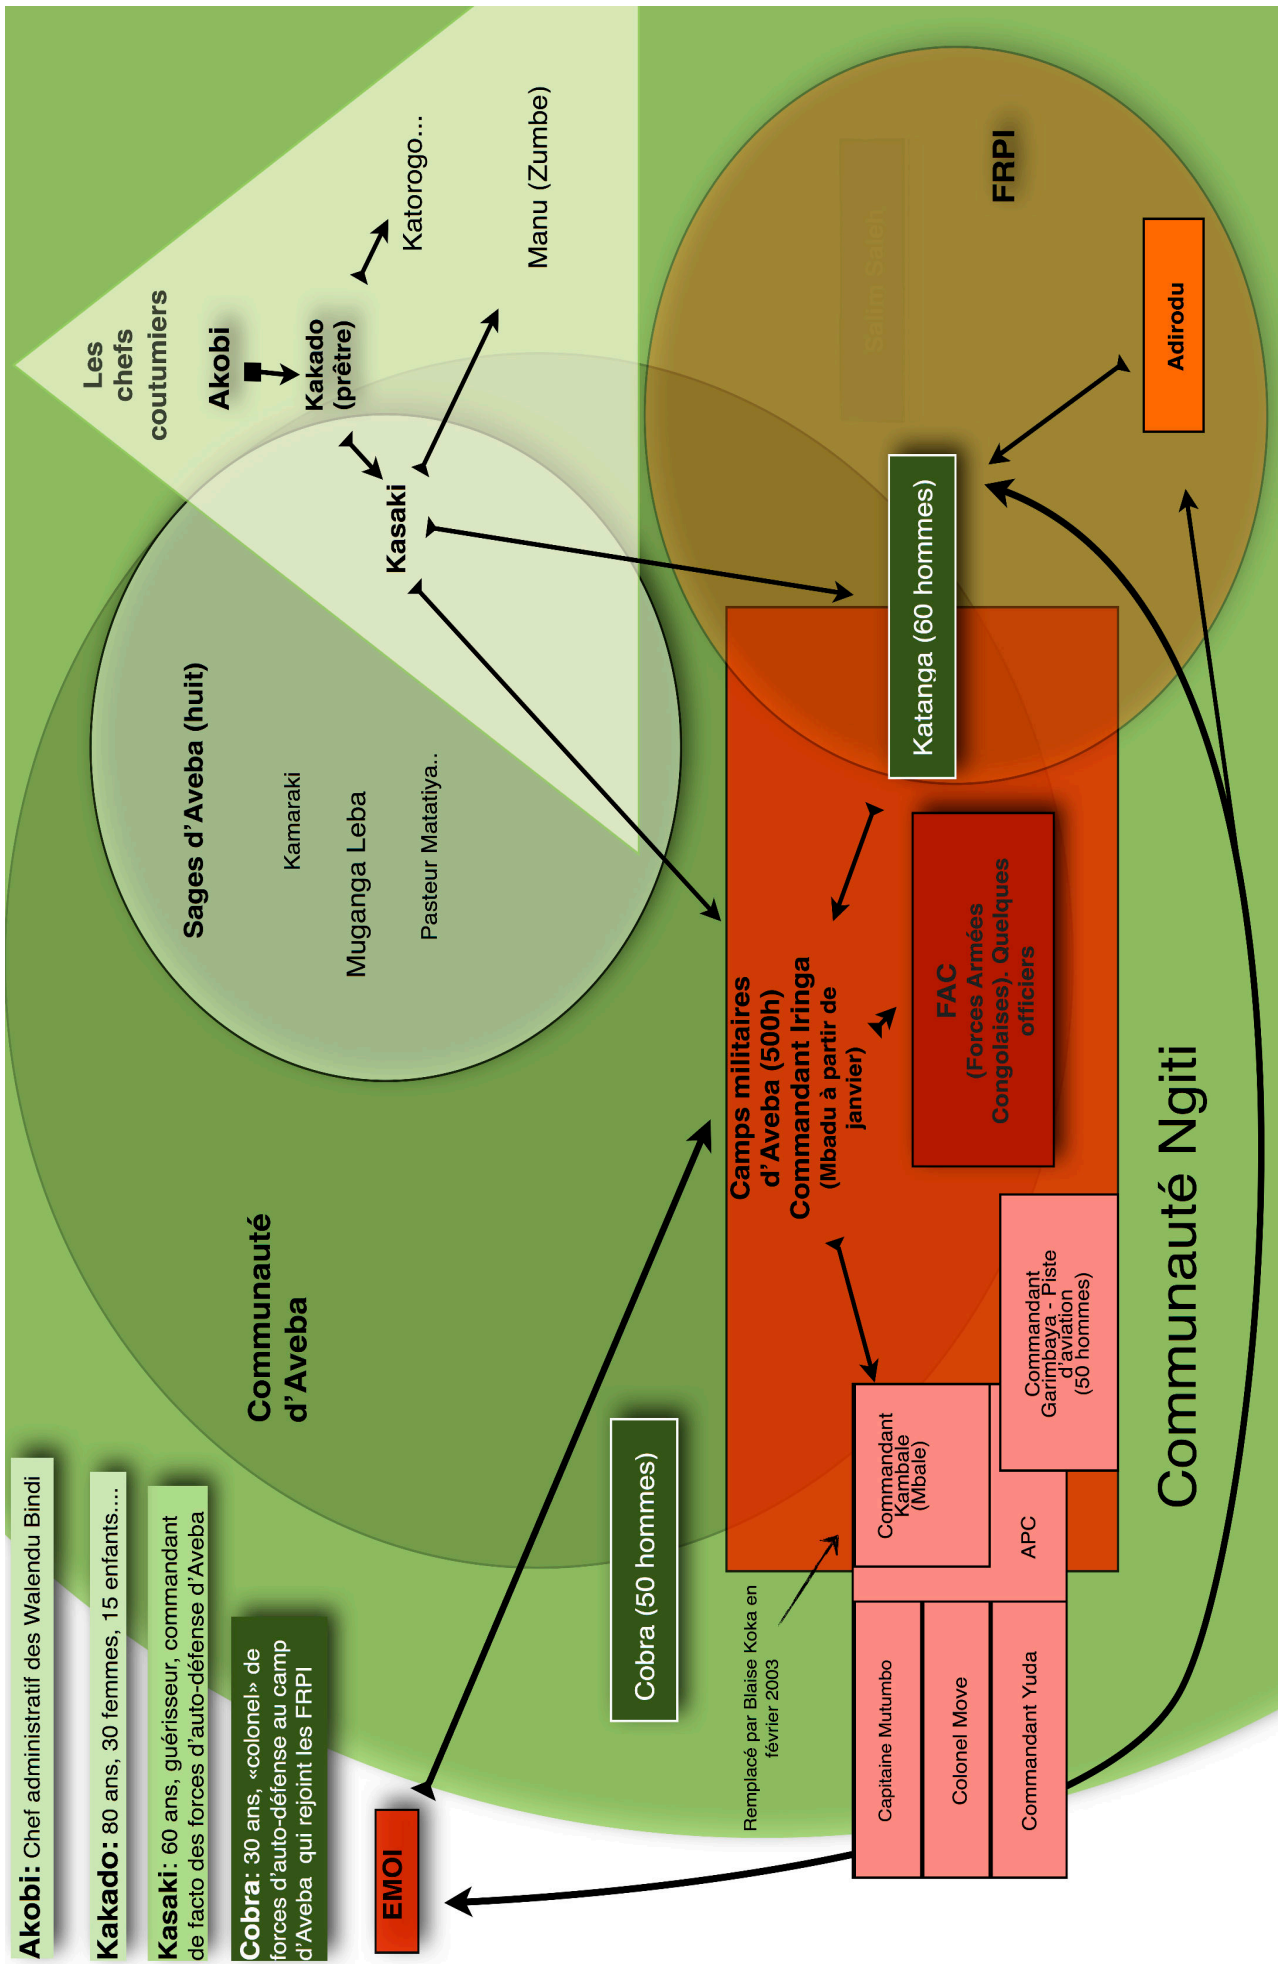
Akobi: Chef administratif des Walendu Bindi

Kakado: 80 ans, 30 femmes, 15 enfants....

Kasaki: 60 ans, guérisseur, commandant de facto des forces d'auto-défense d'Aveba

Cobra: 30 ans, «colonel» de forces d'auto-défense au camp d'Aveba qui rejoint les FRPI

EMOI

Les chefs coutumiers

Akobi

Kakado (prêtre)

Katorogo...

Manu (Zumbe)

Kasaki

Sages d'Aveba (huit)

Kamaraki

Muganga Leba

Pasteur Matatiya..

Communauté d'Aveba

Cobra (50 hommes)

FRPI

Salim Saleh

Adirodu

Katanga (60 hommes)

Camps militaires d'Aveba (500h)
Commandant Iringa
(Mbadu à partir de janvier)

FAC
(Forces Armées Congolaises). Quelques officiers

Commandant Garimbaya - Piste d'aviation (50 hommes)

Commandant Kambale (Mbale)

APC

Remplacé par Blaise Koka en février 2003

Capitaine Mutumbo

Colonel Move

Commandant Yuda

Communauté Ngiti